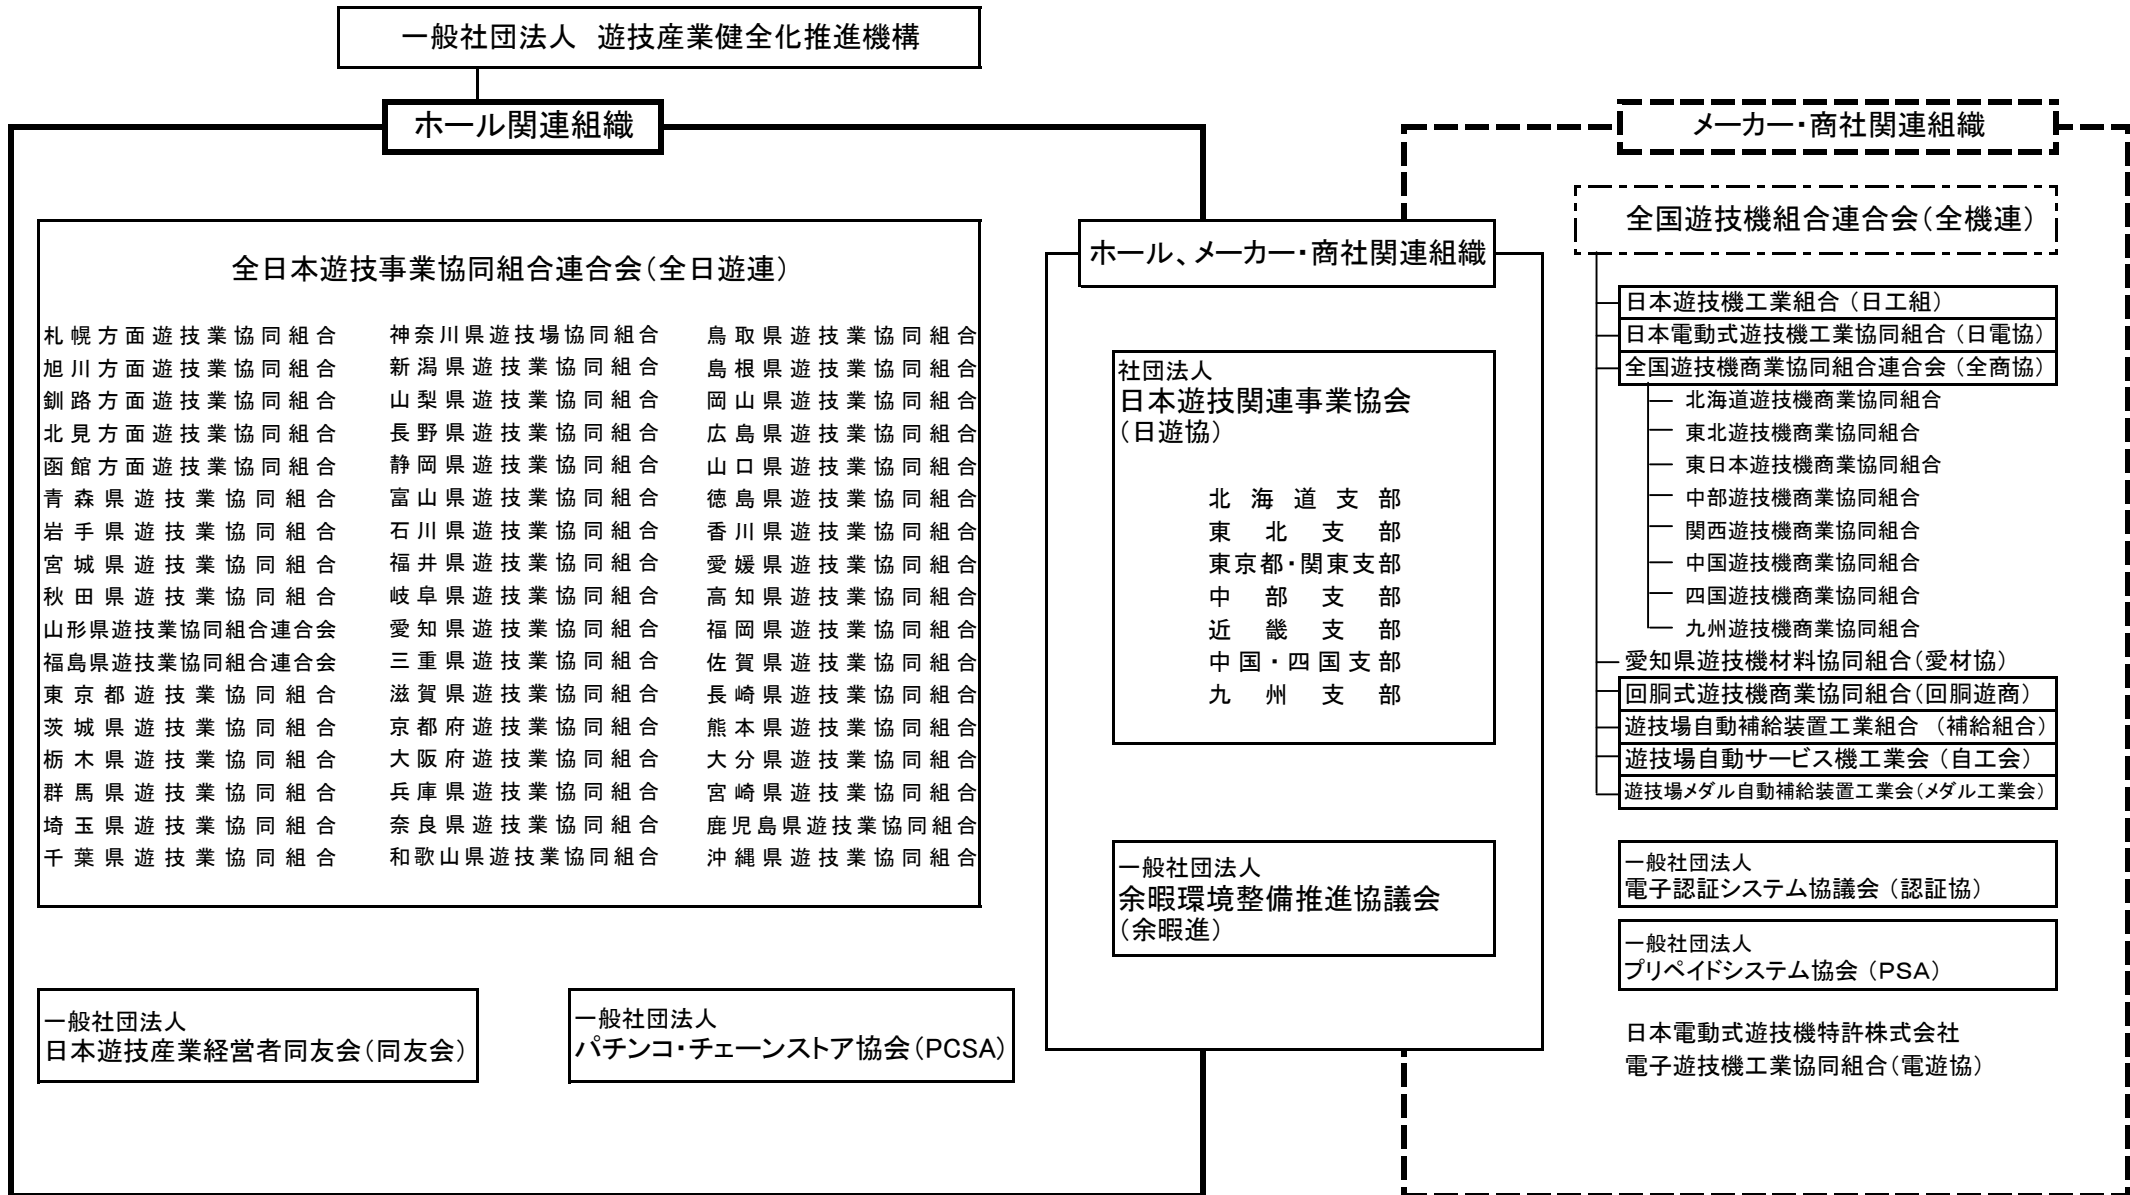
一般社団法人 遊技産業健全化推進機構

ホール関連組織

全日本遊技事業協同組合連合会（全日遊連）

札幌方面遊技業協同組合
旭川方面遊技業協同組合
釧路方面遊技業協同組合
北見方面遊技業協同組合
函館方面遊技業協同組合
青森県遊技業協同組合
岩手県遊技業協同組合
宮城県遊技業協同組合
秋田県遊技業協同組合
山形県遊技業協同組合連合会
福島県遊技業協同組合連合会
東京都遊技業協同組合
茨城県遊技業協同組合
栃木県遊技業協同組合
群馬県遊技業協同組合
埼玉県遊技業協同組合
千葉県遊技業協同組合

神奈川県遊技場協同組合
新潟県遊技業協同組合
山梨県遊技業協同組合
長野県遊技業協同組合
静岡県遊技業協同組合
富山県遊技業協同組合
石川県遊技業協同組合
福井県遊技業協同組合
岐阜県遊技業協同組合
愛知県遊技業協同組合
三重県遊技業協同組合
滋賀県遊技業協同組合
京都府遊技業協同組合
大阪府遊技業協同組合
兵庫県遊技業協同組合
奈良県遊技業協同組合
和歌山県遊技業協同組合

鳥取県遊技業協同組合
島根県遊技業協同組合
岡山県遊技業協同組合
広島県遊技業協同組合
山口県遊技業協同組合
徳島県遊技業協同組合
香川県遊技業協同組合
愛媛県遊技業協同組合
高知県遊技業協同組合
福岡県遊技業協同組合
佐賀県遊技業協同組合
長崎県遊技業協同組合
熊本県遊技業協同組合
大分県遊技業協同組合
宮崎県遊技業協同組合
鹿児島県遊技業協同組合
沖縄県遊技業協同組合

一般社団法人
日本遊技産業経営者同友会（同友会）

一般社団法人
パチンコ・チェーンストア協会（PCSA）

ホール、メーカー・商社関連組織

社団法人
日本遊技関連事業協会
（日遊協）

北海道支部
東北支部
東京都・関東支部
中部支部
近畿支部
中国・四国支部
九州支部

一般社団法人
余暇環境整備推進協議会
（余暇進）

メーカー・商社関連組織

全国遊技機組合連合会（全機連）

日本遊技機工業組合（日工組）
日本電動式遊技機工業協同組合（日電協）
全国遊技機商業協同組合連合会（全商協）
北海道遊技機商業協同組合
東北遊技機商業協同組合
東日本遊技機商業協同組合
中部遊技機商業協同組合
関西遊技機商業協同組合
中国遊技機商業協同組合
四国遊技機商業協同組合
九州遊技機商業協同組合
愛知県遊技機材料協同組合（愛材協）
回胴式遊技機商業協同組合（回胴遊商）
遊技場自動補給装置工業組合（補給組合）
遊技場自動サービス機工業会（自工会）
遊技場メダル自動補給装置工業会（メダル工業会）

一般社団法人
電子認証システム協議会（認証協）

一般社団法人
プリペイドシステム協会（PSA）

日本電動式遊技機特許株式会社
電子遊技機工業協同組合（電遊協）